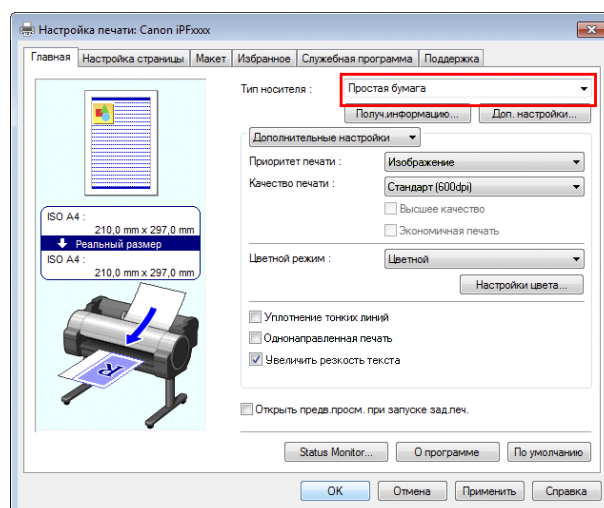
Настройка печати: Canon iPFxxxx

Главная | Настройка страницы | Макет | Избранное | Служебная программа | Поддержка

ISO A4 :
210,0 mm x 297,0 mm
Реальный размер
ISO A4 :
210,0 mm x 297,0 mm

Тип носителя : Простая бумага

Получ.информацию... | Доп. настройки...

Дополнительные настройки

Приоритет печати : Изображение

Качество печати : Стандарт (600dpi)

Высшее качество

Экономичная печать

Цветной режим : Цветной

Настройки цвета...

Уплотнение тонких линий

Однонаправленная печать

Увеличить резкость текста

Открыть предв.просм. при запуске зад.печ.

Status Monitor... | О программе | По умолчанию

OK | Отмена | Применить | Справка